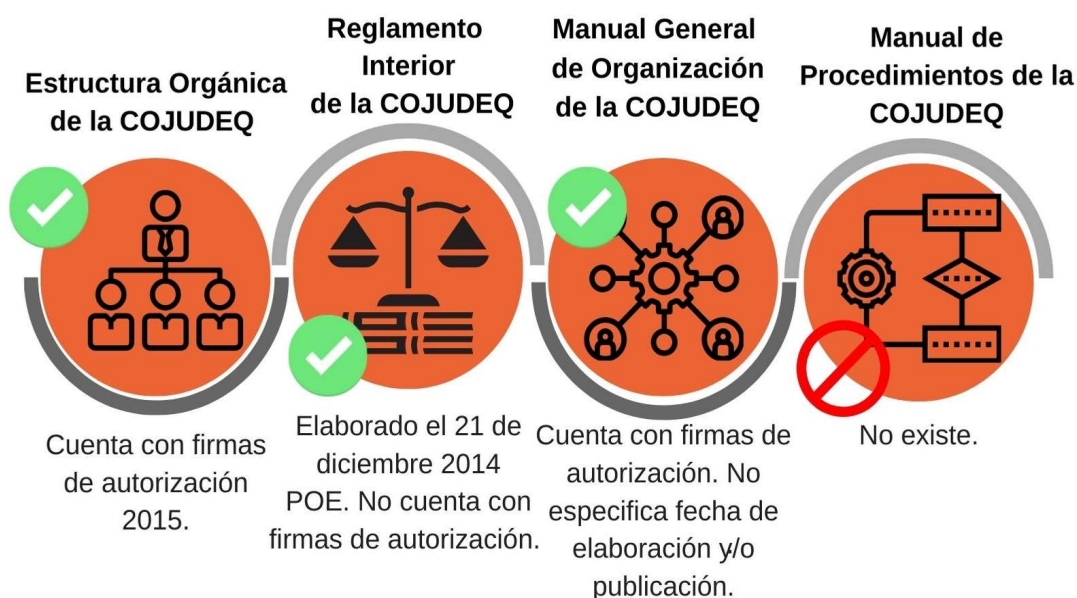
Estructura Orgánica de la COJUDEQ

Cuenta con firmas de autorización 2015.

Reglamento Interior de la COJUDEQ

Elaborado el 21 de diciembre 2014 POE. No cuenta con firmas de autorización.

Manual General de Organización de la COJUDEQ

Cuenta con firmas de autorización. No especifica fecha de elaboración y/o publicación.

Manual de Procedimientos de la COJUDEQ

No existe.